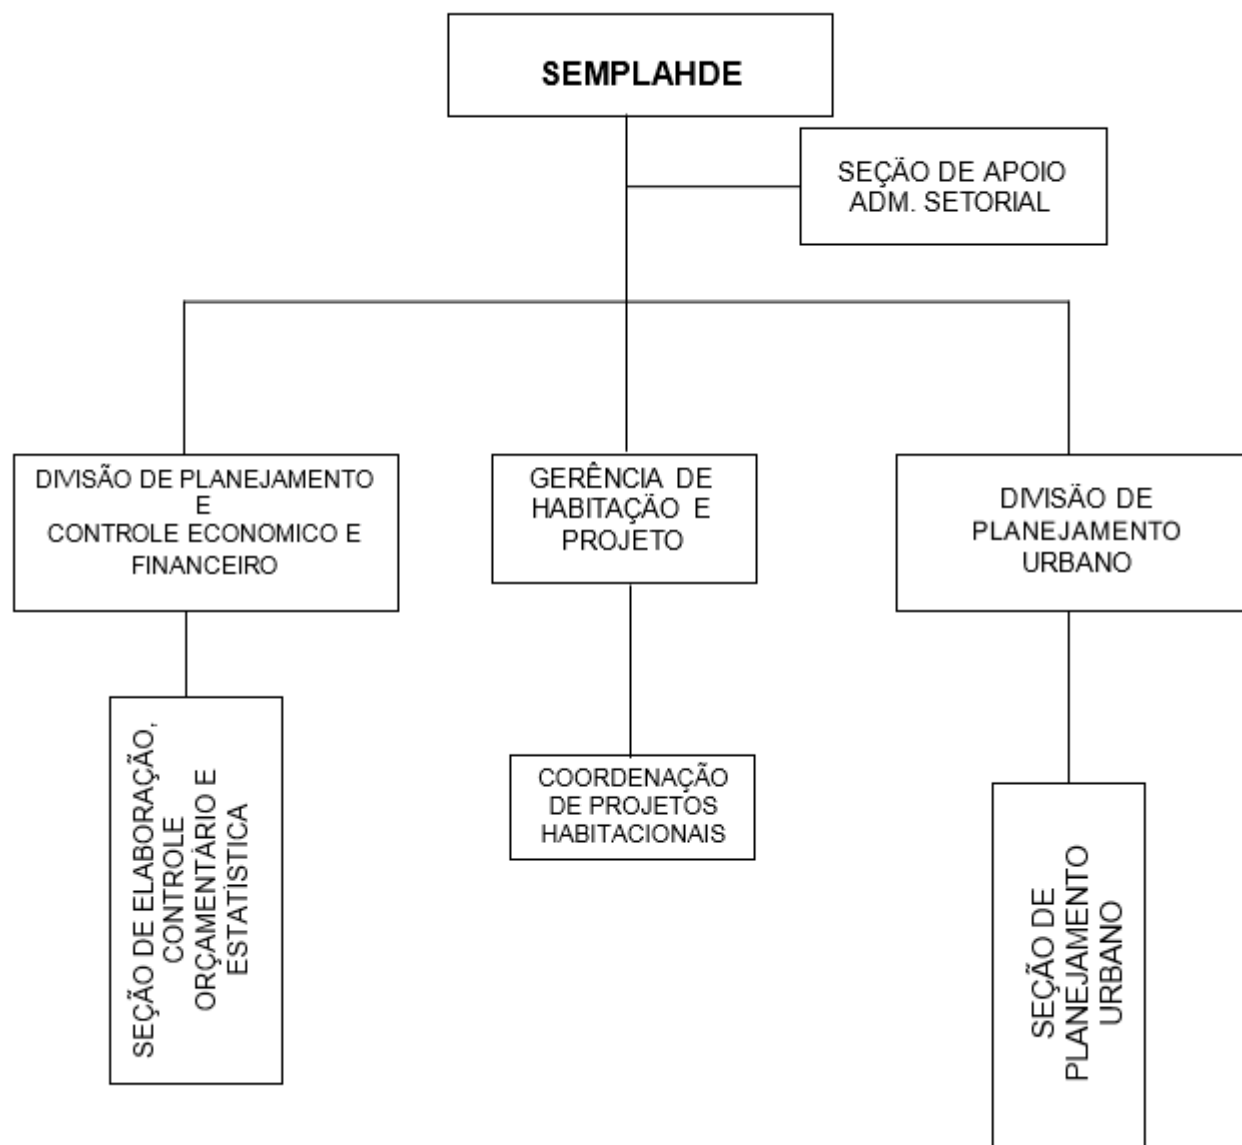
SEMPLAHDE

SEÇÃO DE APOIO ADM. SETORIAL

DIVISÃO DE PLANEJAMENTO E CONTROLE ECONOMICO E FINANCEIRO

GERÊNCIA DE HABITAÇÃO E PROJETO

DIVISÃO DE PLANEJAMENTO URBANO

SEÇÃO DE ELABORAÇÃO, CONTROLE ORÇAMENTÁRIO E ESTATÍSTICA

COORDENAÇÃO DE PROJETOS HABITACIONAIS

SEÇÃO DE PLANEJAMENTO URBANO